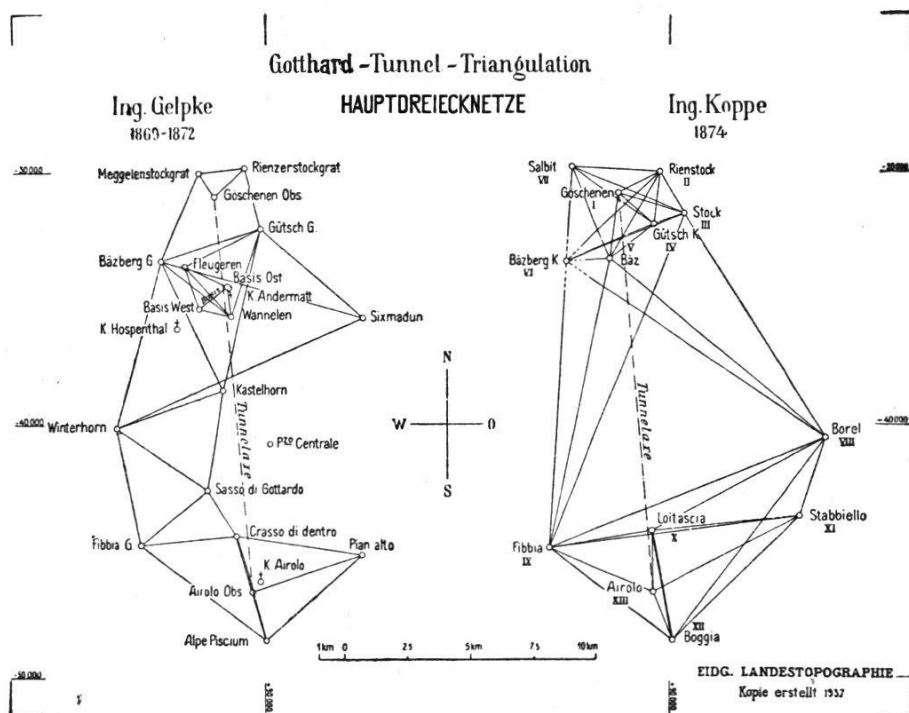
Gotthard - Tunnel - Triangulation

Ing. Gelpke
1869-1872

HAUPTDREIECKNETZE

Ing. Koppe
1874

-50000
Meggelenstockgrat
Rienzerstockgrat
Göschenen Obs.
Gütsch G.
Bäzberg G
Fleugeren
Basis Ost
K Andermatt
Basis West
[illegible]
Wannelen
Sixmadun
K Hospenthal
Kastelhorn
+40000 Winterhorn
Tunnelaxe
Pto Centrale
Sasso di Gottardo
Crasso di dentro
Fibbia G.
Pian alto
K Airolo
Airolo Obs.
Alpe Piscium

N
W
O
S

Salbit
VII
Göschenen
I
Rienstock
II
Stock
III
Gütsch K
IV
V
Bäzberg K
VI
Bäz
Tunnelaxe
-50000
+40000
Borel
VIII
Stabbiello
XI
Loitascia
X
Fibbia
IX
Airolo
XIII
XII
Boggia

1km 0 25 5km 75 10km

-50000
v
+90000
+30000
EIDG. LANDESTOPOGRAPHIE
Kopie erstellt 1937